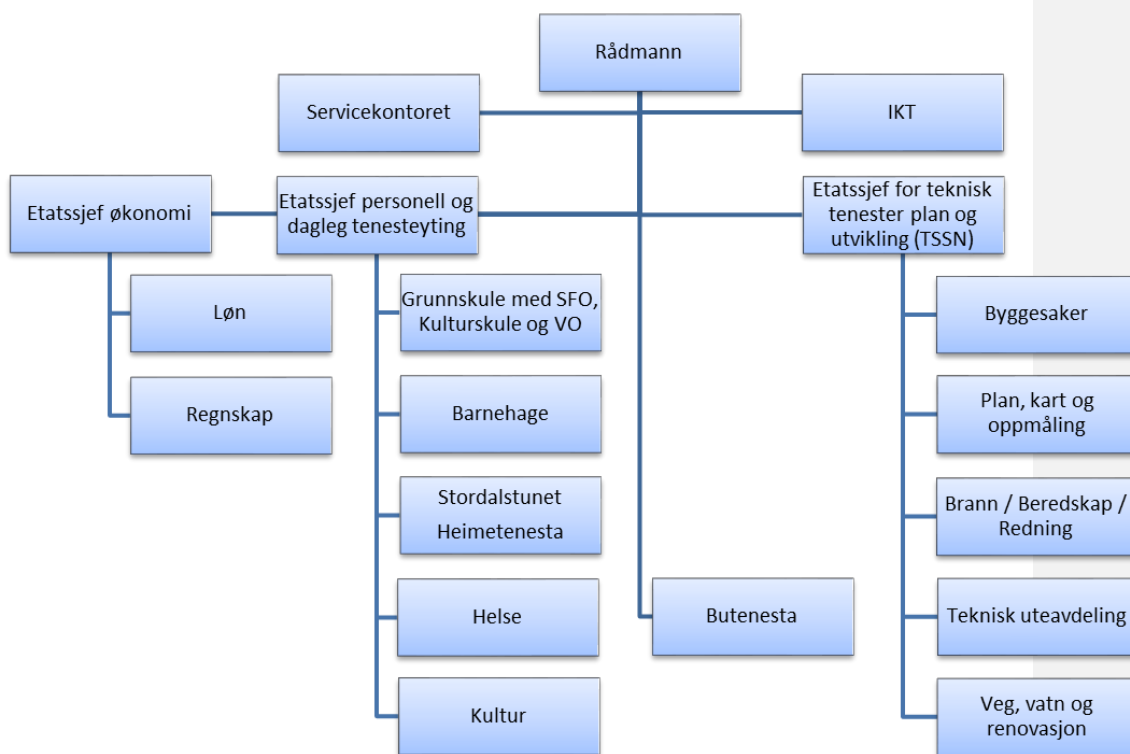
Rådmann

Servicekontoret

IKT

Etatssjef økonomi

Etatssjef personell og dagleg tenesteyting

Etatssjef for teknisk tenester plan og utvikling (TSSN)

Løn

Regnskap

Grunnskule med SFO, Kulturskule og VO

Barnehage

Stordalstunet Heimetenesta

Helse

Kultur

Butenesta

Byggesaker

Plan, kart og oppmåling

Brann / Beredskap / Redning

Teknisk uteavdeling

Veg, vatn og renovasjon